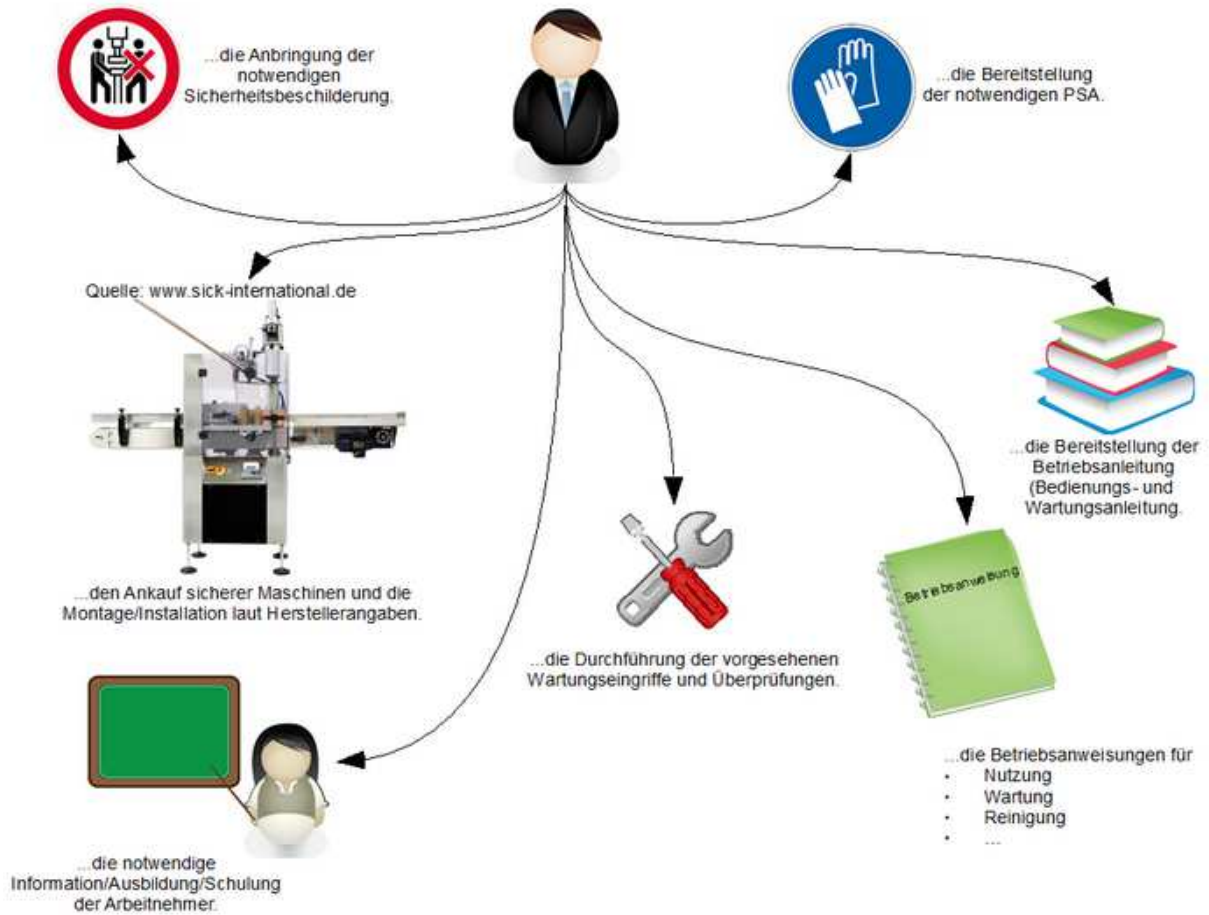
...die Anbringung der notwendigen Sicherheitsbeschilderung.

...die Bereitstellung der notwendigen PSA.

Quelle: www.sick-international.de

...die Bereitstellung der Betriebsanleitung (Bedienungs- und Wartungsanleitung.

...den Ankauf sicherer Maschinen und die Montage/Installation laut Herstellerangaben.

Betriebsanweisung

...die Durchführung der vorgesehenen Wartungseingriffe und Überprüfungen.

...die Betriebsanweisungen für
- Nutzung
- Wartung
- Reinigung
- ...

...die notwendige Information/Ausbildung/Schulung der Arbeitnehmer.